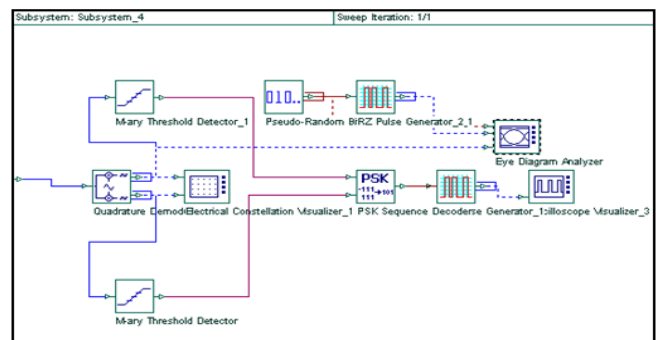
Subsystem: Subsystem_4

Sweep Iteration: 1/1

M-ary Threshold Detector_1

010..

Pseudo-Random

BiRZ Pulse Generator_2_1

Eye Diagram Analyzer

Quadrature Demod

Electrical Constellation Visualizer_1

PSK

111 101

PSK Sequence Decoder

se Generator_1

illoscope Visualizer_3

M-ary Threshold Detector